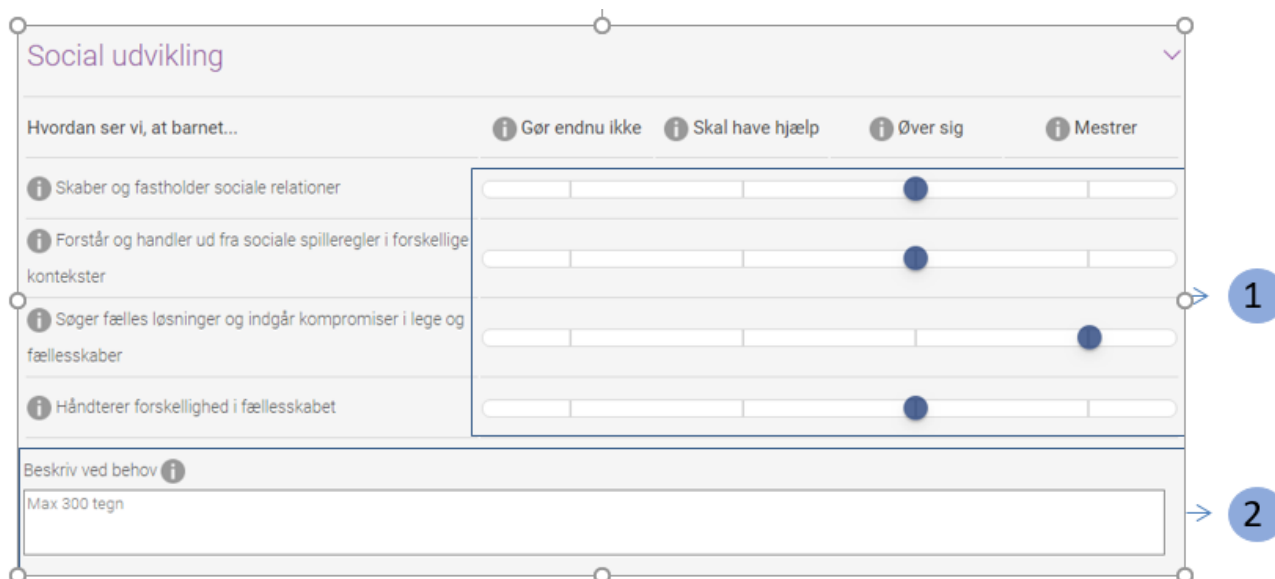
Social udvikling

| Hvordan ser vi, at barnet... | Gør endnu ikke | Skal have hjælp | Øver sig | Mestrer |
|---|---|---|---|---|
| Skaber og fastholder sociale relationer | | | | |
| Forstår og handler ud fra sociale spilleregler i forskellige kontekster | | | | |
| Søger fælles løsninger og indgår kompromiser i lege og fællesskaber | | | | |
| Håndterer forskellighed i fællesskabet | | | | |

1

Beskriv ved behov

Max 300 tegn

2